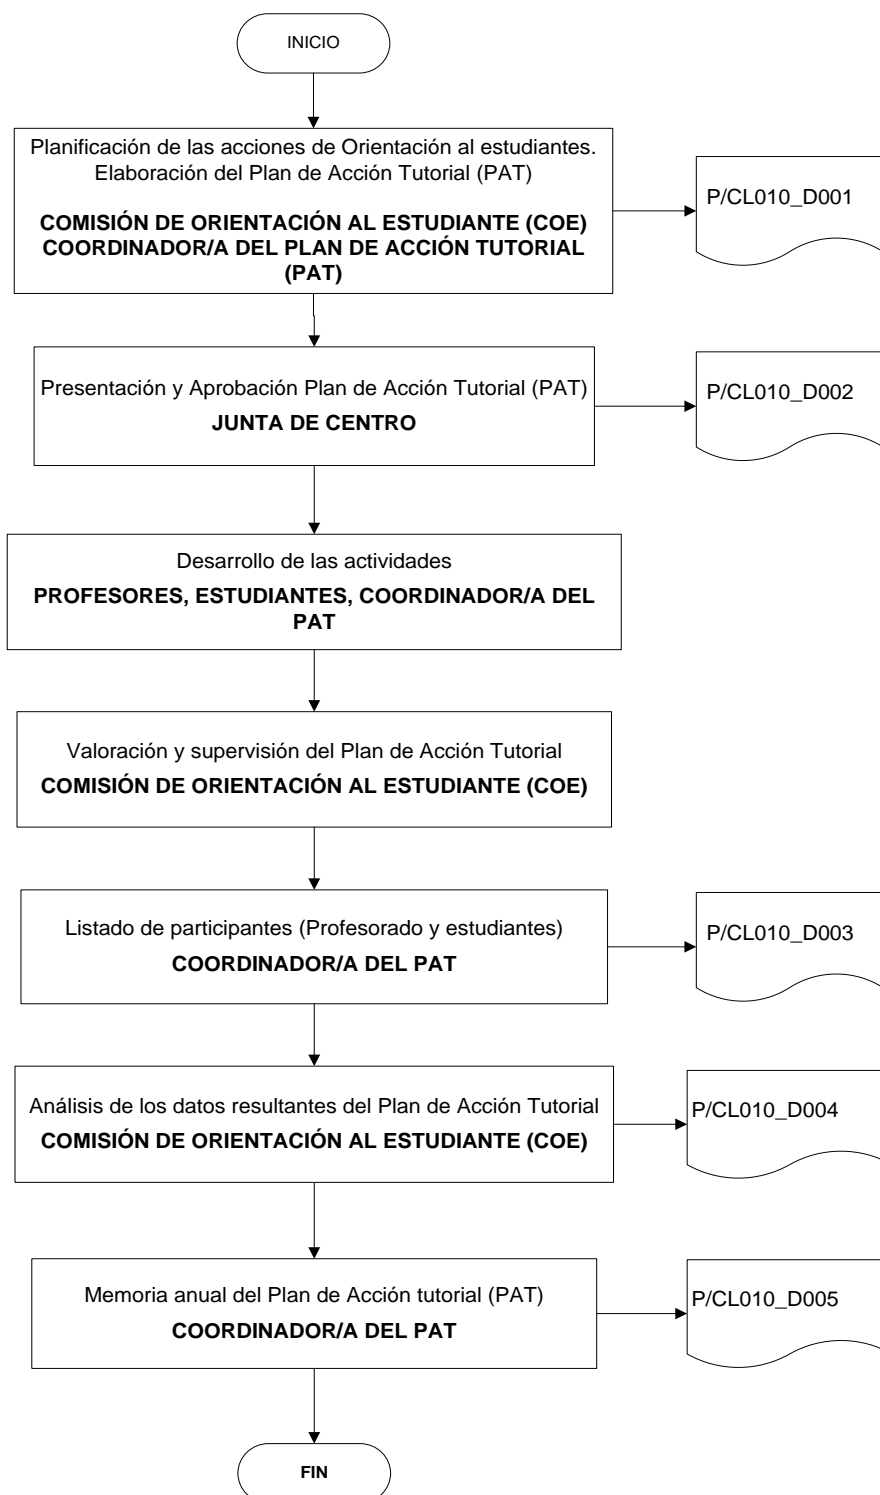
INICIO

Planificación de las acciones de Orientación al estudiantes. Elaboración del Plan de Acción Tutorial (PAT)

**COMISIÓN DE ORIENTACIÓN AL ESTUDIANTE (COE) COORDINADOR/A DEL PLAN DE ACCIÓN TUTORIAL (PAT)**

P/CL010_D001

Presentación y Aprobación Plan de Acción Tutorial (PAT)

**JUNTA DE CENTRO**

P/CL010_D002

Desarrollo de las actividades

**PROFESORES, ESTUDIANTES, COORDINADOR/A DEL PAT**

Valoración y supervisión del Plan de Acción Tutorial

**COMISIÓN DE ORIENTACIÓN AL ESTUDIANTE (COE)**

Listado de participantes (Profesorado y estudiantes)

**COORDINADOR/A DEL PAT**

P/CL010_D003

Análisis de los datos resultantes del Plan de Acción Tutorial

**COMISIÓN DE ORIENTACIÓN AL ESTUDIANTE (COE)**

P/CL010_D004

Memoria anual del Plan de Acción tutorial (PAT)

**COORDINADOR/A DEL PAT**

P/CL010_D005

FIN